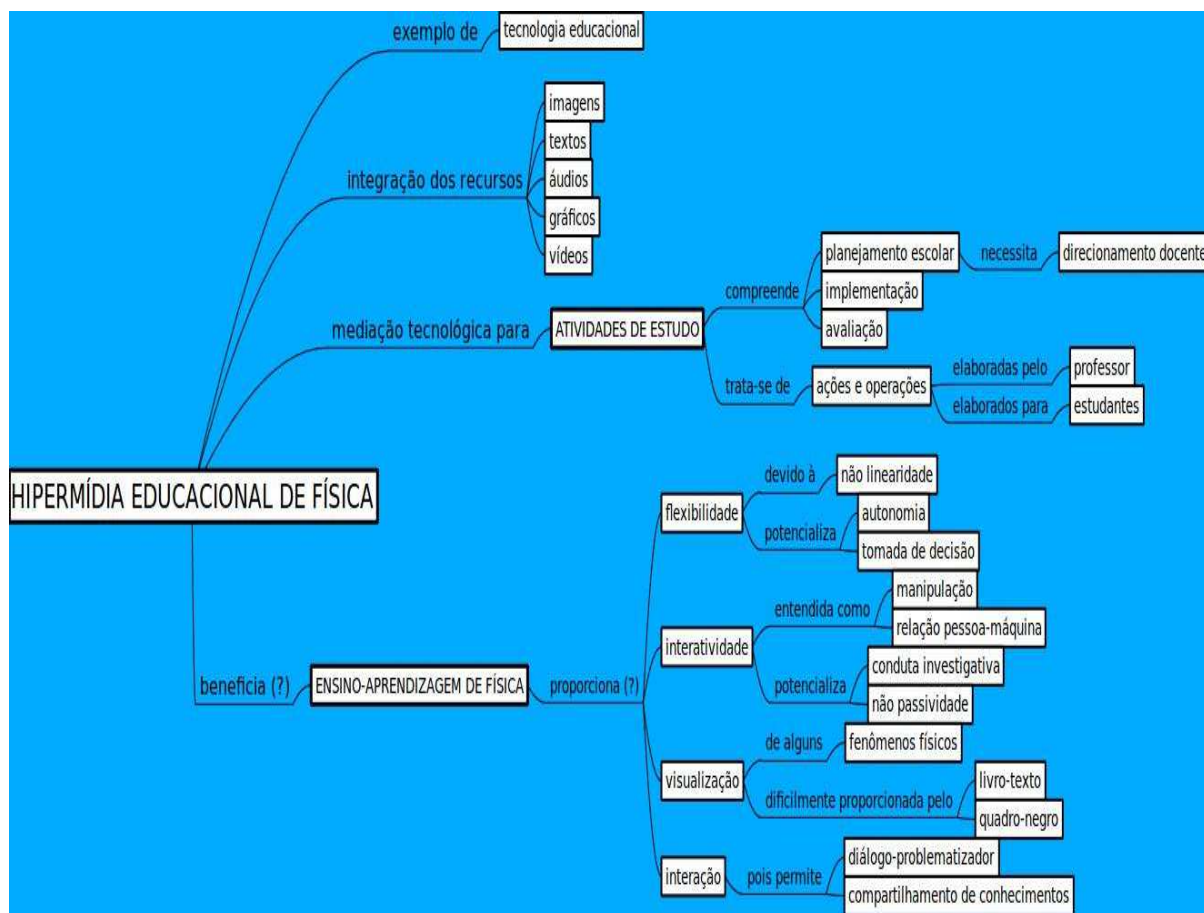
HIPERMÍDIA EDUCACIONAL DE FÍSICA

exemplo de
tecnologia educacional

integração dos recursos
imagens
textos
áudios
gráficos
vídeos

mediação tecnológica para
ATIVIDADES DE ESTUDO
compreende
planejamento escolar
necessita
direcionamento docente
implementação
avaliação
trata-se de
ações e operações
elaboradas pelo
professor
elaborados para
estudantes

beneficia (?)
ENSINO-APRENDIZAGEM DE FÍSICA
proporciona (?)
flexibilidade
devido à
não linearidade
potencializa
autonomia
tomada de decisão
interatividade
entendida como
manipulação
relação pessoa-máquina
potencializa
conduta investigativa
não passividade
visualização
de alguns
fenômenos físicos
dificilmente proporcionada pelo
livro-texto
quadro-negro
interação
pois permite
diálogo-problematizador
compartilhamento de conhecimentos